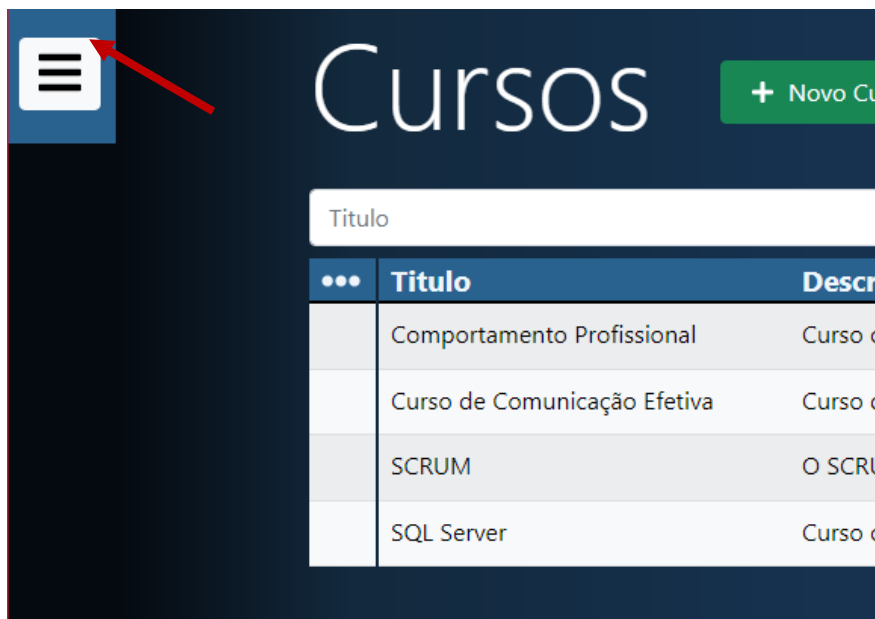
Cursos

+ Novo Cu

Titulo

| ••• | Titulo | Descr |
|---|---|---|
| | Comportamento Profissional | Curso c |
| | Curso de Comunicação Efetiva | Curso c |
| | SCRUM | O SCRU |
| | SQL Server | Curso c |